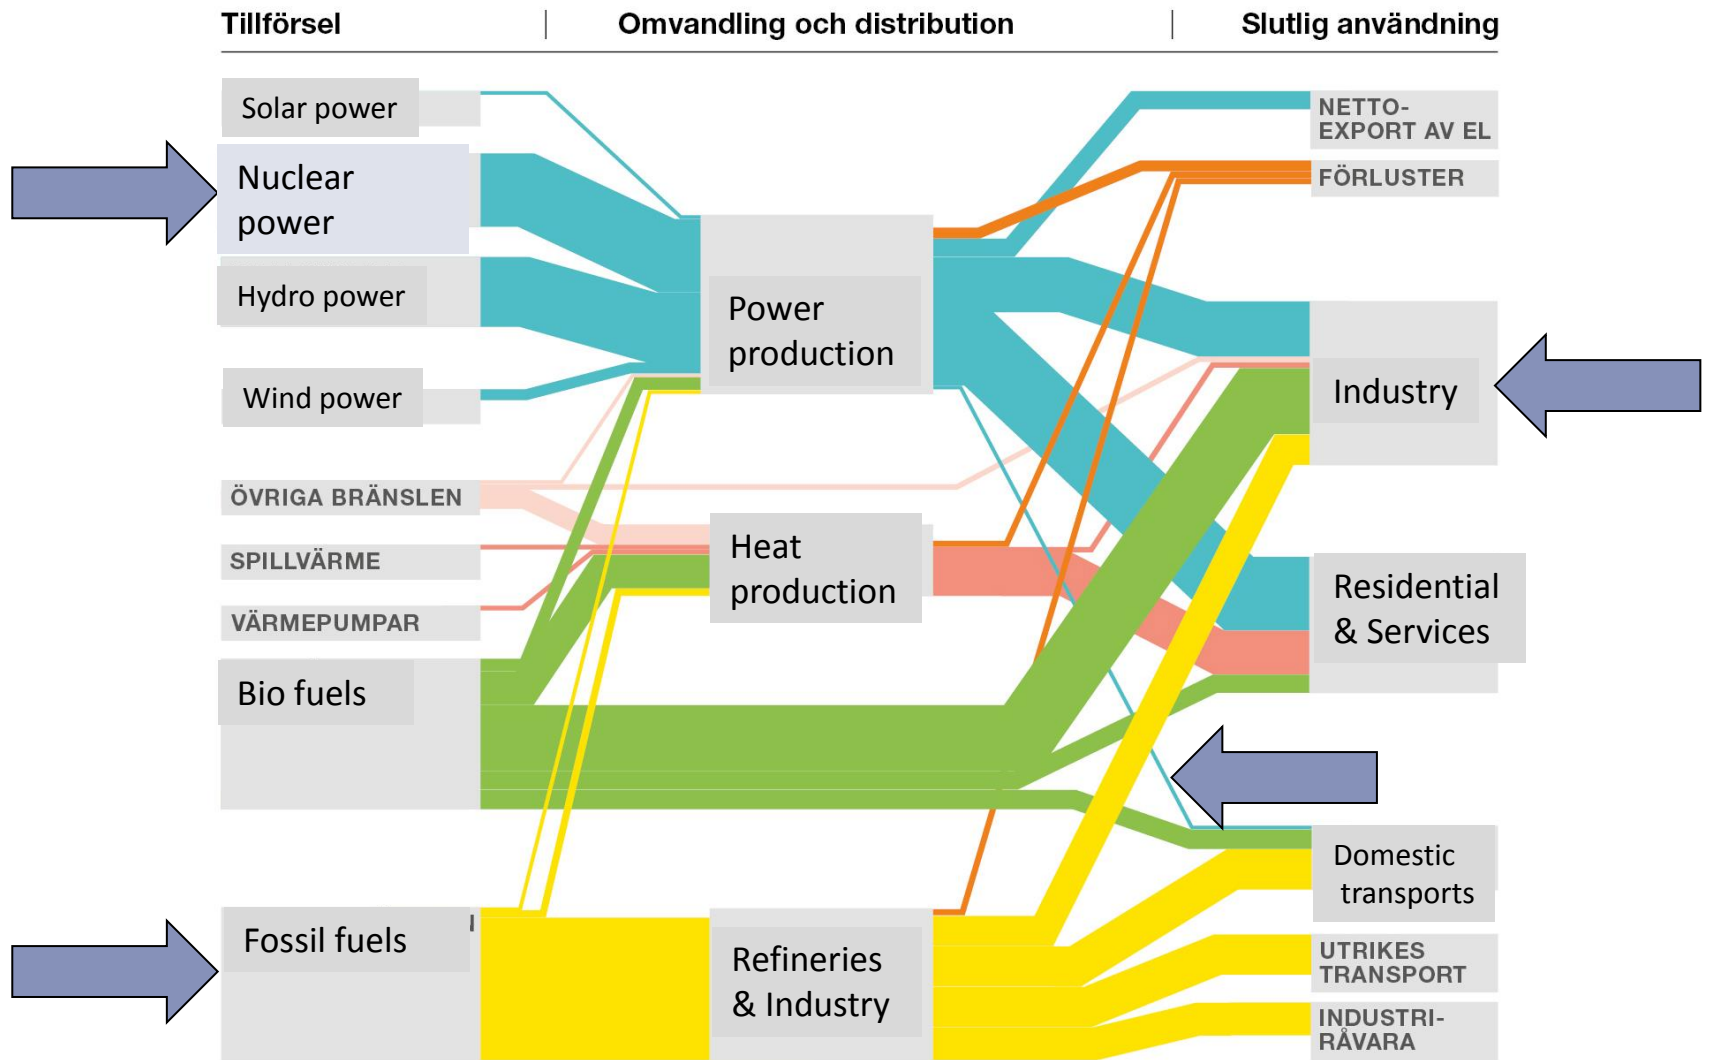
Tillförsel | Omvandling och distribution | Slutlig användning

Solar power

Nuclear power

Hydro power

Wind power

ÖVRIGA BRÄNSLEN

SPILLVÄRME

VÄRMEPUMPAR

Bio fuels

Fossil fuels

Power production

Heat production

Refineries & Industry

NETTO-EXPORT AV EL

FÖRLUSTER

Industry

Residential & Services

Domestic transports

UTRIKES TRANSPORT

INDUSTRI-RÅVARA